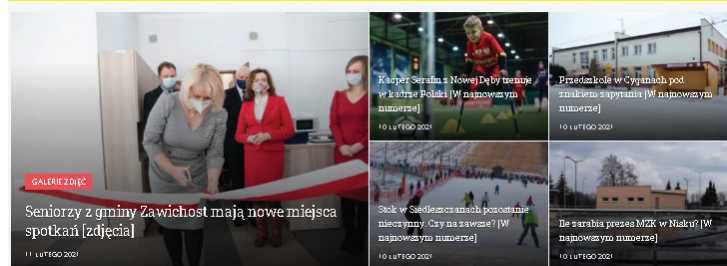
GALERIE ZDJĘĆ

Seniorzy z gminy Zawichost mają nowe miejsca spotkań [zdjęcia]

11 LUTEGO 2021

Kacper Serafin z Nowej Dęby trenuje w kadrze Polski [W najnowszym numerze]

10 LUTEGO 2021

Przedszkole w Cyganach pod znakiem zapytania [W najnowszym numerze]

10 LUTEGO 2021

Stok w Siedleszczanach pozostanie nieczynny. Czy na zawsze? [W najnowszym numerze]

10 LUTEGO 2021

Ile zarabia prezes MZK w Nisku? [W najnowszym numerze]

10 LUTEGO 2021